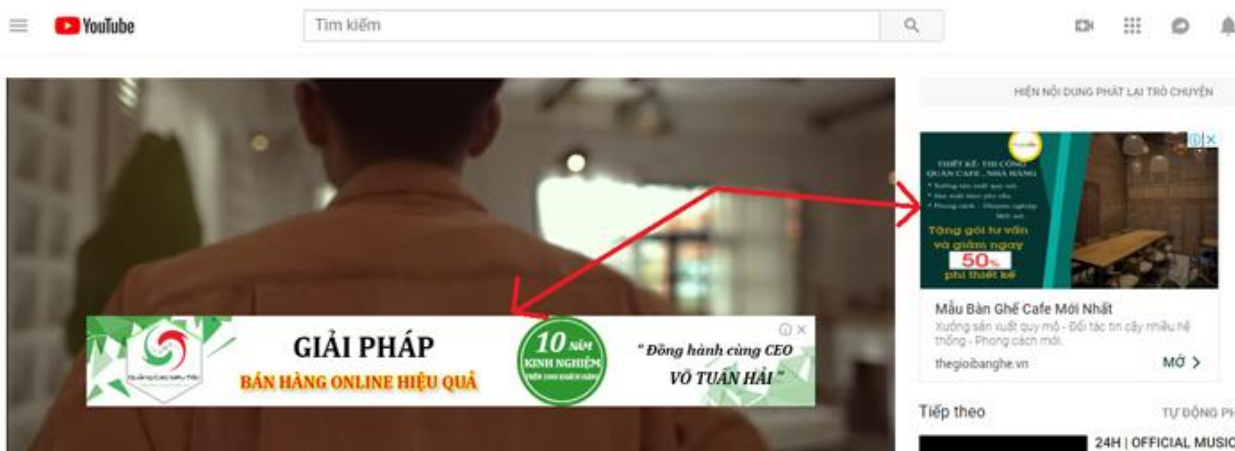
YouTube

Tìm kiếm

HIỆN NỘI DUNG PHÁT LẠI TRÒ CHUYỆN

THIẾT KẾ- THI CÔNG QUÁN CAFE...NHÀ HÀNG
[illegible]
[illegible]
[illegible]

Tặng gói tư vấn và giảm ngay 50% phí thiết kế

Mẫu Bàn Ghế Cafe Mới Nhất
Xưởng sản xuất quy mô - Đối tác tin cậy nhiều hệ thống - Phong cách mới.
thegioibanghe.vn
MỞ >

GIẢI PHÁP
BÁN HÀNG ONLINE HIỆU QUẢ
10 NĂM KINH NGHIỆM
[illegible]
" Đồng hành cùng CEO VÕ TUẤN HẢI "

Tiếp theo
TỰ ĐỘNG PH
24H | OFFICIAL MUSIC